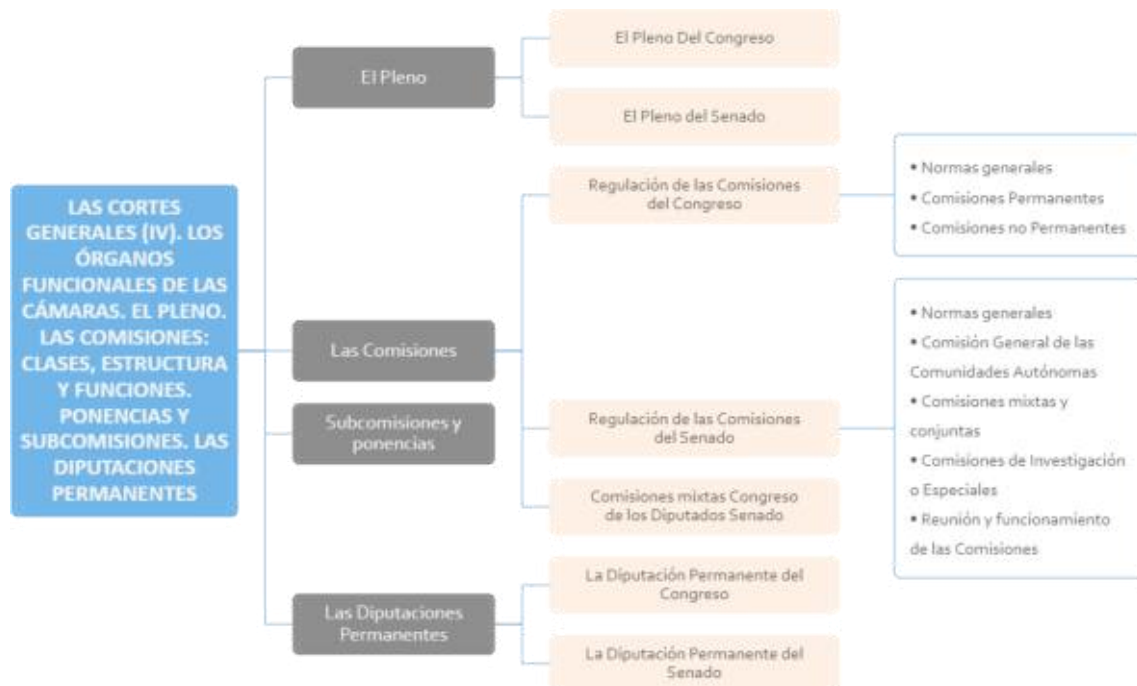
LAS CORTES GENERALES (IV). LOS ÓRGANOS FUNCIONALES DE LAS CÁMARAS. EL PLENO. LAS COMISIONES: CLASES, ESTRUCTURA Y FUNCIONES. PONENCIAS Y SUBCOMISIONES. LAS DIPUTACIONES PERMANENTES

El Pleno

El Pleno Del Congreso

El Pleno del Senado

Las Comisiones

Regulación de las Comisiones del Congreso

• Normas generales
• Comisiones Permanentes
• Comisiones no Permanentes

Regulación de las Comisiones del Senado

• Normas generales
• Comisión General de las Comunidades Autónomas
• Comisiones mixtas y conjuntas
• Comisiones de Investigación o Especiales
• Reunión y funcionamiento de las Comisiones

Comisiones mixtas Congreso de los Diputados Senado

Subcomisiones y ponencias

Las Diputaciones Permanentes

La Diputación Permanente del Congreso

La Diputación Permanente del Senado